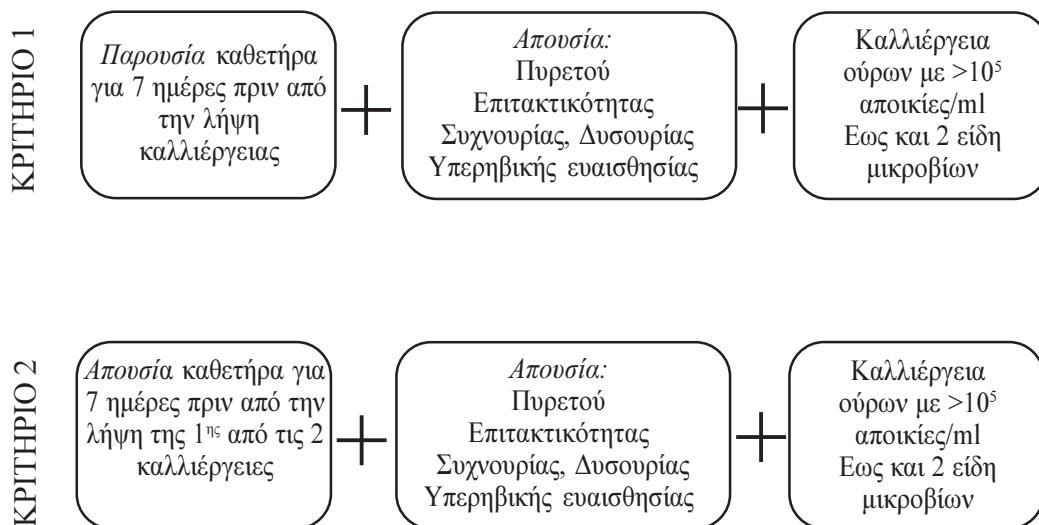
ΚΡΙΤΗΡΙΟ 1

*Παρουσία* καθετήρα για 7 ημέρες πριν από την λήψη καλλιέργειας

+

*Απουσία:*
Πυρετού
Επιτακτικότητας
Συχνουρίας, Δυσουρίας
Υπερηβικής ευαισθησίας

+

Καλλιέργεια ούρων με $>10^5$ αποικίες/ml
Εως και 2 είδη μικροβίων

ΚΡΙΤΗΡΙΟ 2

*Απουσία* καθετήρα για 7 ημέρες πριν από την λήψη της 1$^{ης}$ από τις 2 καλλιέργειες

+

*Απουσία:*
Πυρετού
Επιτακτικότητας
Συχνουρίας, Δυσουρίας
Υπερηβικής ευαισθησίας

+

Καλλιέργεια ούρων με $>10^5$ αποικίες/ml
Εως και 2 είδη μικροβίων